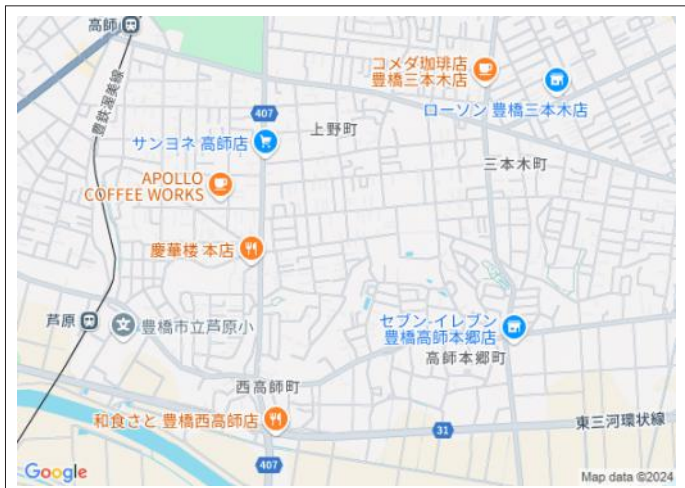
高師
豊鉄渥美線
コメダ珈琲店
豊橋三本木店
ローソン 豊橋三本木店
407
サンヨネ 高師店
上野町
三本木町
APOLLO
COFFEE WORKS
慶華楼 本店
芦原
豊橋市立芦原小
セブン-イレブン
豊橋高師本郷店
高師本郷町
西高師町
和食さと 豊橋西高師店
31
東三河環状線
407
Google
Map data ©2024